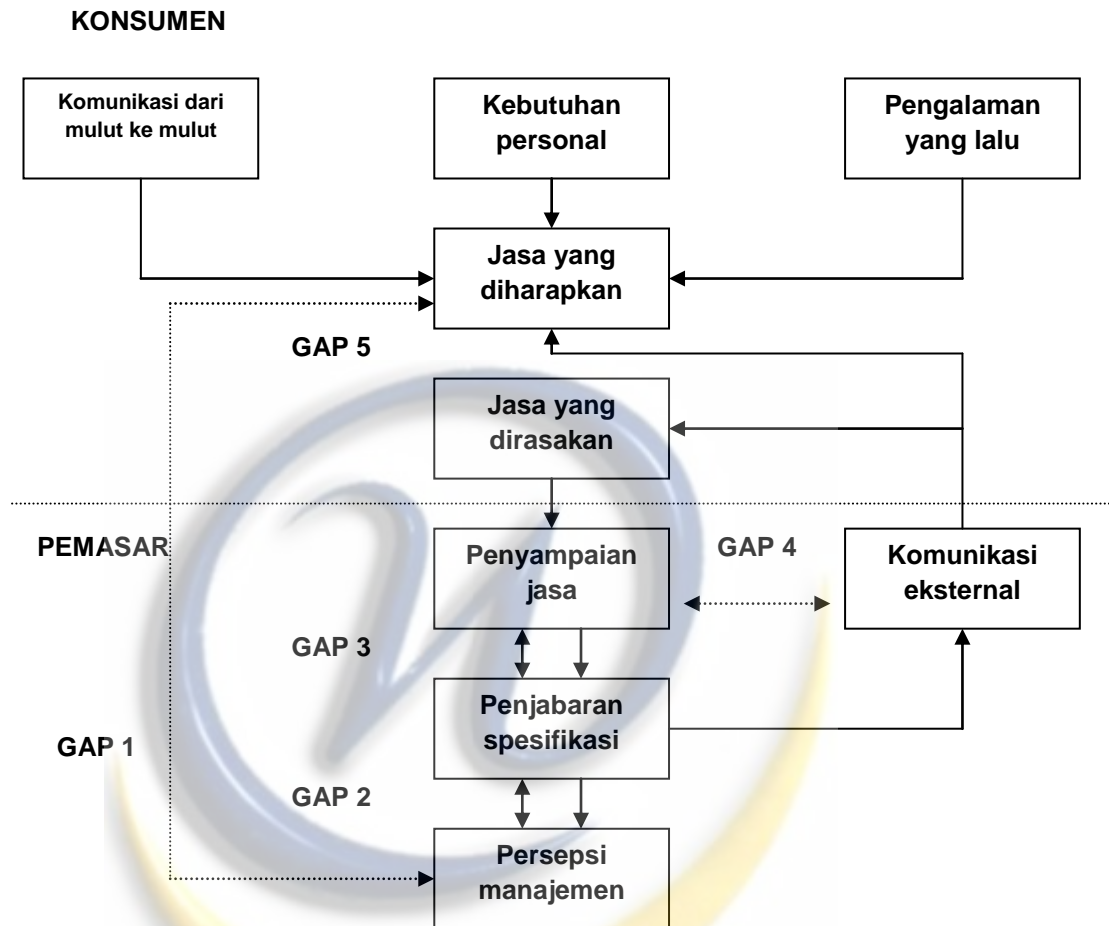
KONSUMEN

Komunikasi dari mulut ke mulut

Kebutuhan personal

Pengalaman yang lalu

Jasa yang diharapkan

GAP 5

Jasa yang dirasakan

PEMASAR

Penyampaian jasa

GAP 4

Komunikasi eksternal

GAP 3

Penjabaran spesifikasi

GAP 1

GAP 2

Persepsi manajemen